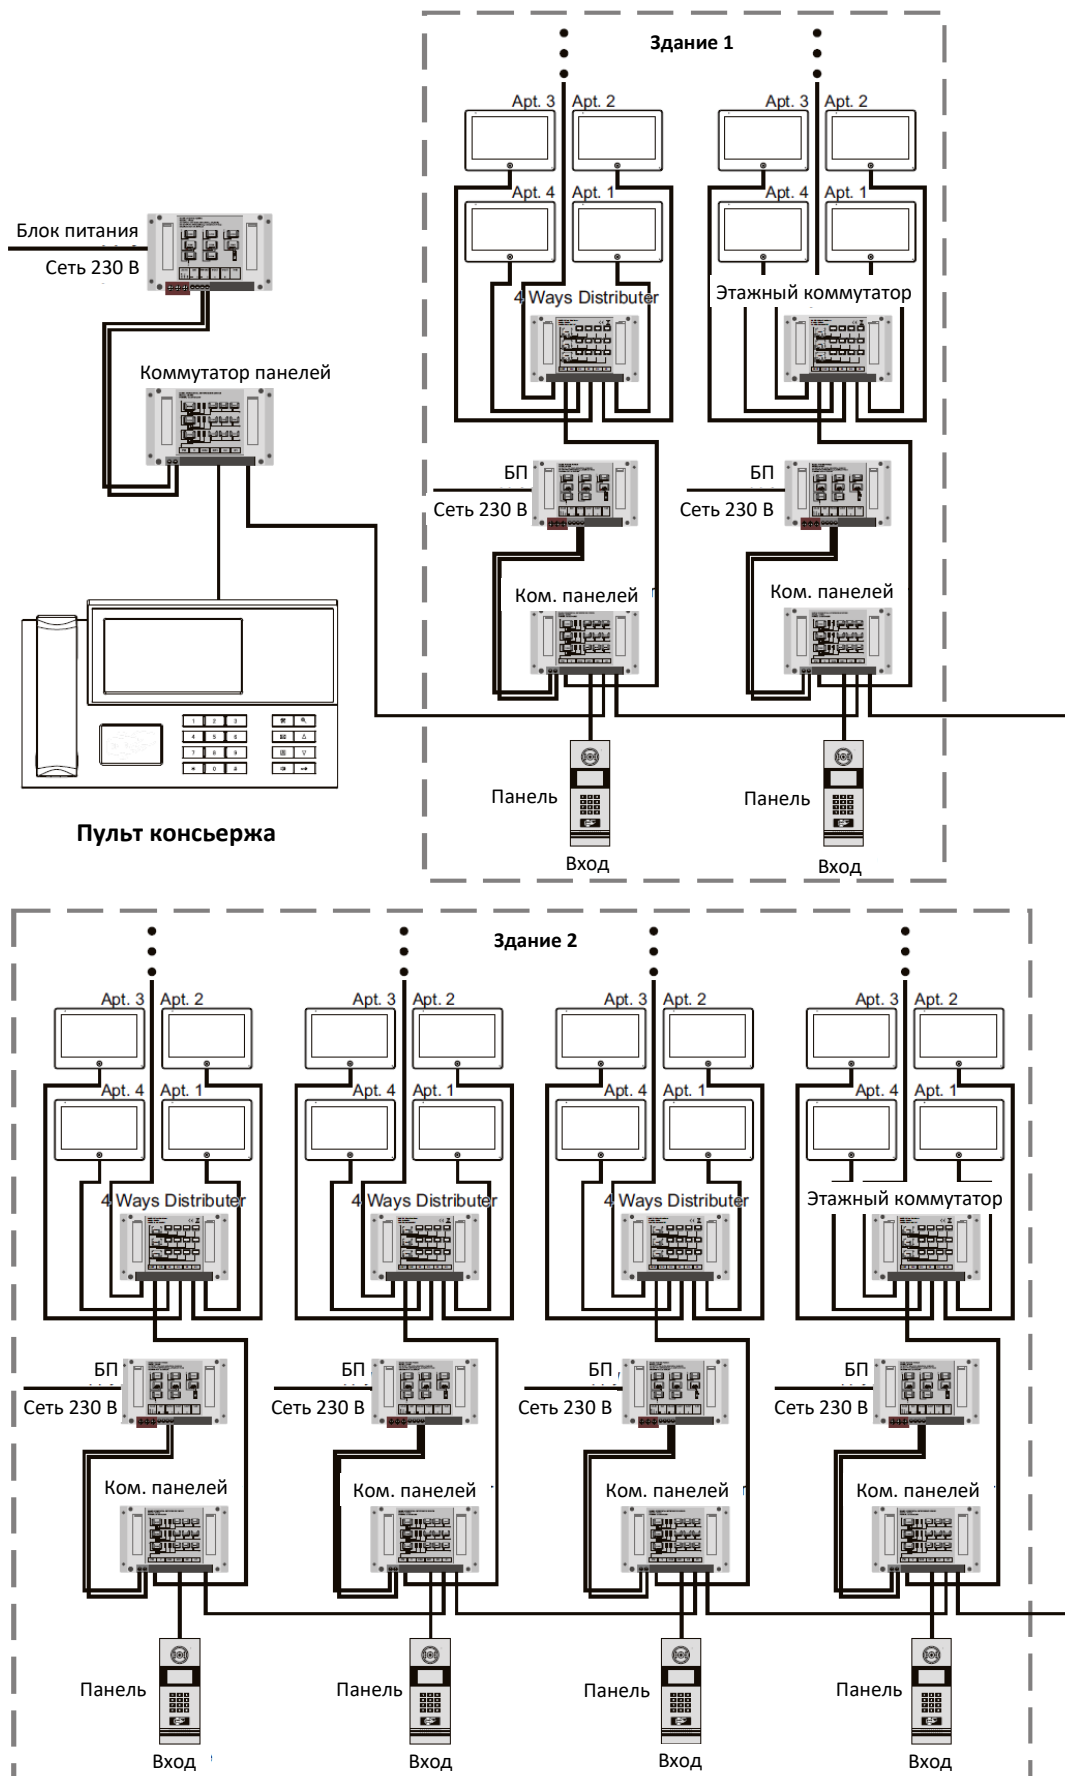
Здание 1

Apt. 3 Apt. 2 Apt. 3 Apt. 2

Apt. 4 Apt. 1 Apt. 4 Apt. 1

Блок питания

Сеть 230 В

4 Ways Distributer

Этажный коммутатор

Коммутатор панелей

БП

Сеть 230 В

БП

Сеть 230 В

Ком. панелей

Ком. панелей

Панель

Вход

Панель

Вход

Пульт консьержа

Здание 2

Apt. 3 Apt. 2 Apt. 3 Apt. 2 Apt. 3 Apt. 2 Apt. 3 Apt. 2

Apt. 4 Apt. 1 Apt. 4 Apt. 1 Apt. 4 Apt. 1 Apt. 4 Apt. 1

4 Ways Distributer

4 Ways Distributer

4 Ways Distributer

Этажный коммутатор

БП

Сеть 230 В

БП

Сеть 230 В

БП

Сеть 230 В

БП

Сеть 230 В

Ком. панелей

Ком. панелей

Ком. панелей

Ком. панелей

Панель

Вход

Панель

Вход

Панель

Вход

Панель

Вход